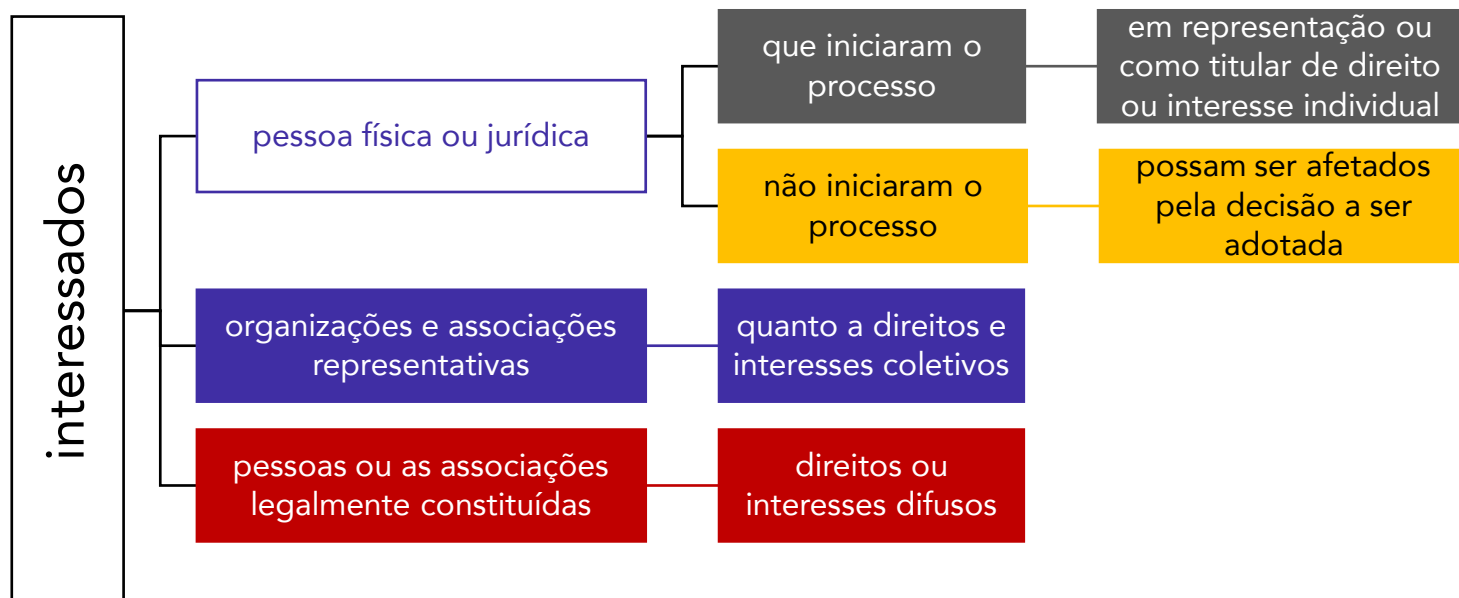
interessados

pessoa física ou jurídica

que iniciaram o processo

em representação ou como titular de direito ou interesse individual

não iniciaram o processo

possam ser afetados pela decisão a ser adotada

organizações e associações representativas

quanto a direitos e interesses coletivos

pessoas ou as associações legalmente constituídas

direitos ou interesses difusos